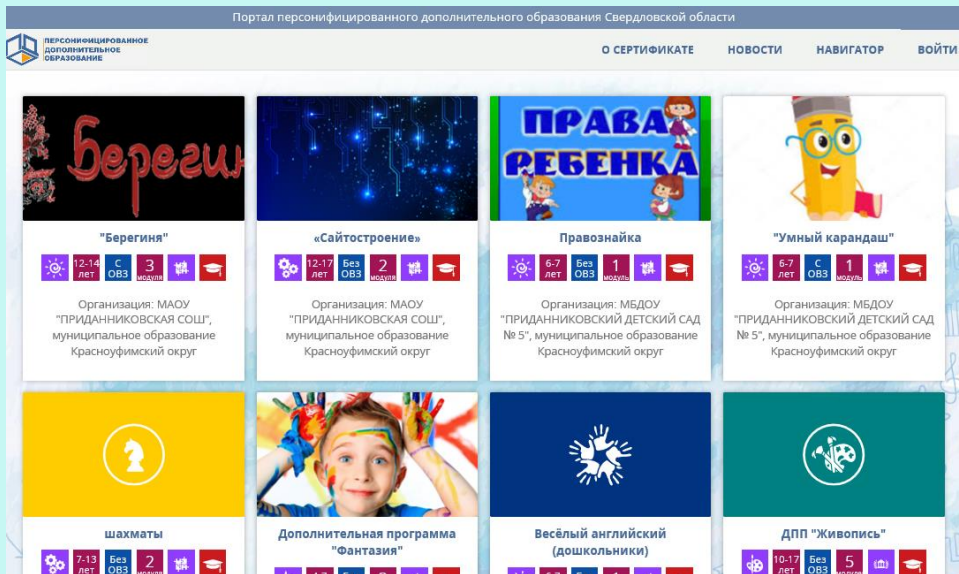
Портал персонифицированного дополнительного образования Свердловской области

ПЕРСОНИФИЦИРОВАННОЕ ДОПОЛНИТЕЛЬНОЕ ОБРАЗОВАНИЕ

О СЕРТИФИКАТЕ НОВОСТИ НАВИГАТОР ВОЙТИ

Берегин

"Берегиня"

12-14 лет С ОВЗ 3 модуля

Организация: МАОУ "ПРИДАННИКОВСКАЯ СОШ", муниципальное образование Красноуфимский округ

«Сайтостроение»

12-17 лет Без ОВЗ 2 модуля

Организация: МАОУ "ПРИДАННИКОВСКАЯ СОШ", муниципальное образование Красноуфимский округ

ПРАВА РЕБЕНКА

Правознайка

6-7 лет Без ОВЗ 1 модуль

Организация: МБДОУ "ПРИДАННИКОВСКИЙ ДЕТСКИЙ САД № 5", муниципальное образование Красноуфимский округ

"Умный карандаш"

6-7 лет С ОВЗ 1 модуль

Организация: МБДОУ "ПРИДАННИКОВСКИЙ ДЕТСКИЙ САД № 5", муниципальное образование Красноуфимский округ

шахматы

7-13 лет Без ОВЗ 2 модуля

Дополнительная программа "Фантазия"

Весёлый английский (дошкольники)

ДПП "Живопись"

10-17 лет Без ОВЗ 5 модулей